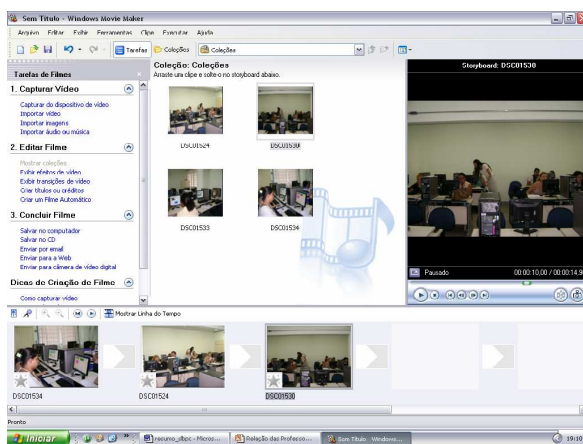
Sem Título - Windows Movie Maker

Arquivo Editar Exibir Ferramentas Clipe Executar Ajuda

Tarefas Coleções Coleções

Tarefas de Filmes

1. Capturar Vídeo

Capturar do dispositivo de vídeo
Importar vídeo
Importar imagens
Importar áudio ou música

2. Editar Filme

Mostrar coleções
Exibir efeitos de vídeo
Exibir transições de vídeo
Criar títulos ou créditos
Criar um Filme Automático

3. Concluir Filme

Salvar no computador
Salvar no CD
Enviar por email
Enviar para a Web
Enviar para câmera de vídeo digital

Dicas de Criação de Filme

Como capturar vídeo

Coleção: Coleções
Arraste um clipe e solte-o no storyboard abaixo.

DSC01524
DSC01530
DSC01533
DSC01534

Storyboard: DSC01530

Pausado 00:00:10,00 / 00:00:14,9

Mostrar Linha do Tempo

DSC01534
DSC01524
DSC01530

Pronto

Iniciar
recurso_dbpc - Micros...
Relação dos Professo...
Sem Título - Windows...
19:10